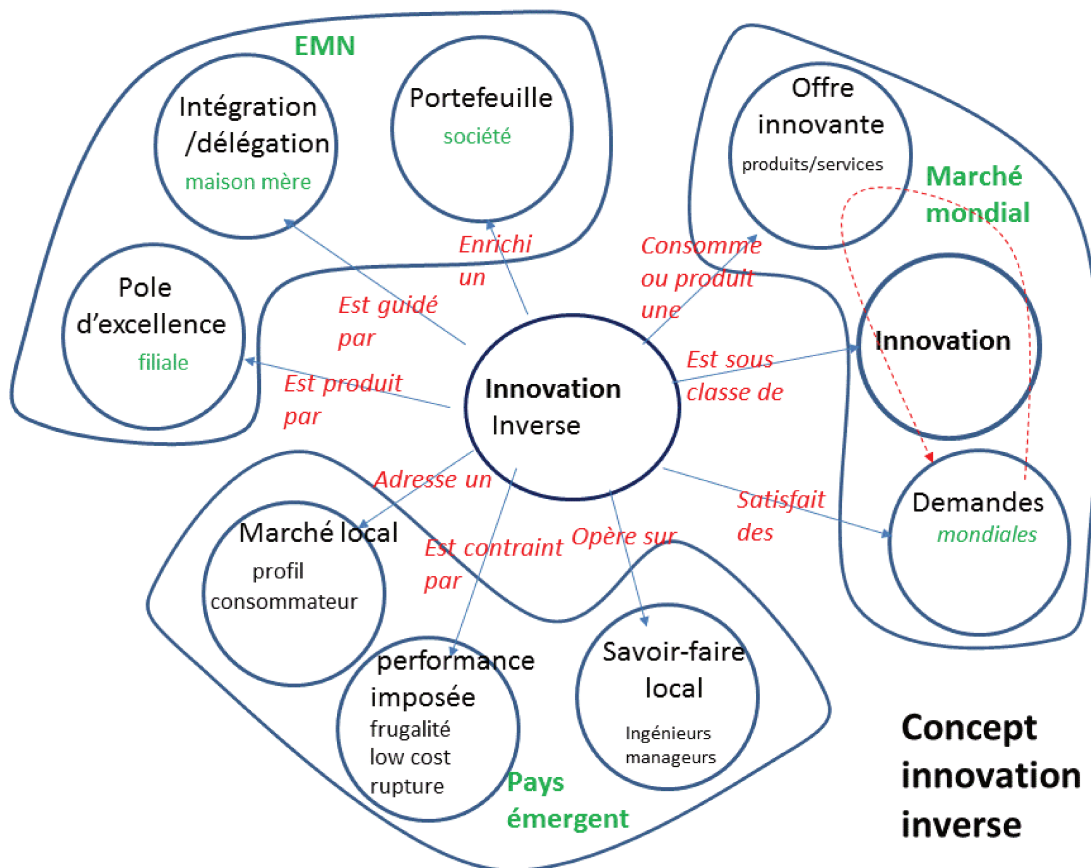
EMN

Intégration /délégation
maison mère

Portefeuille
société

Pole d'excellence
filiale

Offre innovante
produits/services

Marché mondial

Innovation

Demandes
mondiales

Enrichi un

Est guidé par

Est produit par

Consomme ou produit une

Est sous classe de

Satisfait des

Innovation
Inverse

Adresse un

Est contraint par

Opère sur

Marché local
profil consommateur

performance imposée
frugalité
low cost
rupture

Savoir-faire local
Ingénieurs manageurs

Pays émergent

Concept innovation inverse